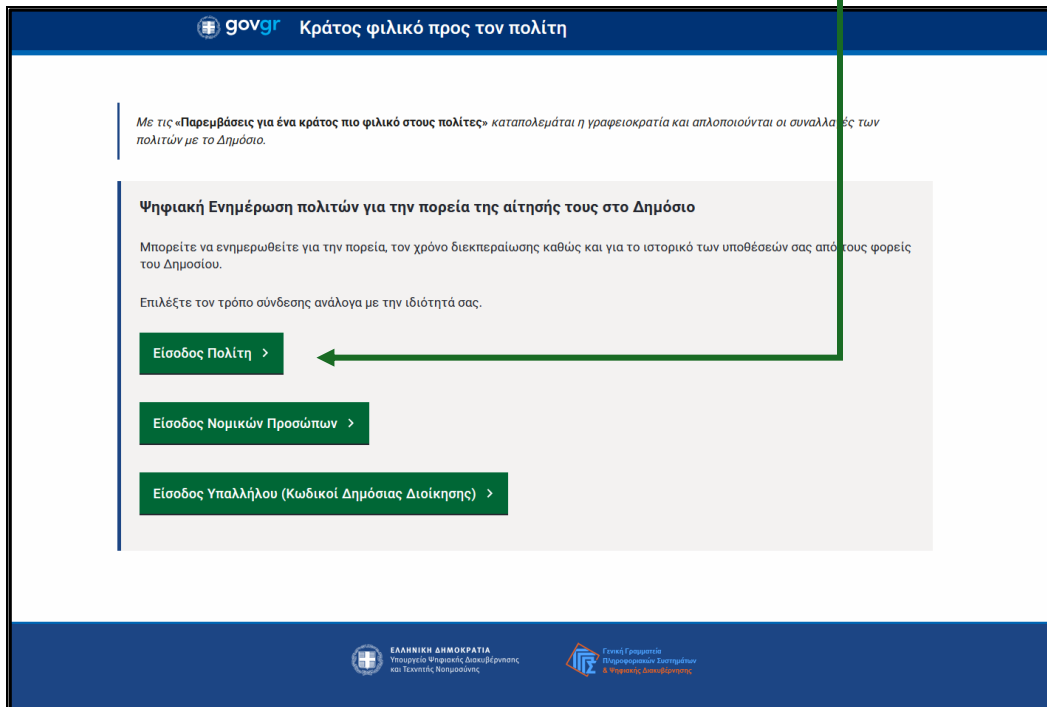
govgr Κράτος φιλικό προς τον πολίτη

Με τις «Παρεμβάσεις για ένα κράτος πιο φιλικό στους πολίτες» καταπολεμάται η γραφειοκρατία και απλοποιούνται οι συναλλαγές των πολιτών με το Δημόσιο.

Ψηφιακή Ενημέρωση πολιτών για την πορεία της αίτησής τους στο Δημόσιο

Μπορείτε να ενημερωθείτε για την πορεία, τον χρόνο διεκπεραίωσης καθώς και για το ιστορικό των υποθέσεών σας από τους φορείς του Δημοσίου.

Επιλέξτε τον τρόπο σύνδεσης ανάλογα με την ιδιότητά σας.

Είσοδος Πολίτη >

Είσοδος Νομικών Προσώπων >

Είσοδος Υπαλλήλου (Κωδικοί Δημόσιας Διοίκησης) >

ΕΛΛΗΝΙΚΗ ΔΗΜΟΚΡΑΤΙΑ
Υπουργείο Ψηφιακής Διακυβέρνησης και Τεχνητής Νοημοσύνης

Γενική Γραμματεία Πληροφοριακών Συστημάτων & Ψηφιακής Διακυβέρνησης